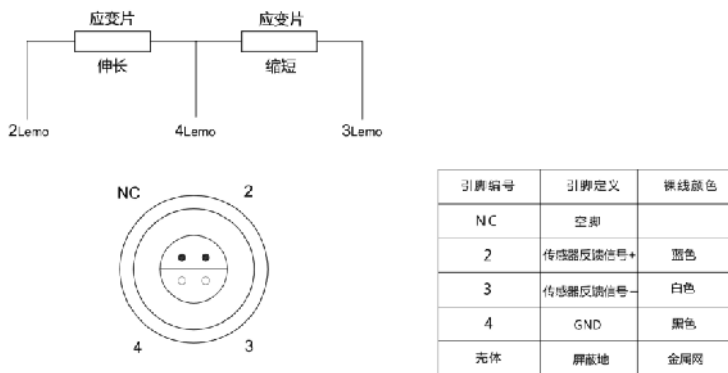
应变片

伸长

应变片

缩短

2Lemo

4Lemo

3Lemo

NC

2

4

3

| 引脚编号 | 引脚定义 | 裸线颜色 |
|---|---|---|
| NC | 空脚 | |
| 2 | 传感器反馈信号+ | 蓝色 |
| 3 | 传感器反馈信号– | 白色 |
| 4 | GND | 黑色 |
| 壳体 | 屏蔽地 | 金属网 |